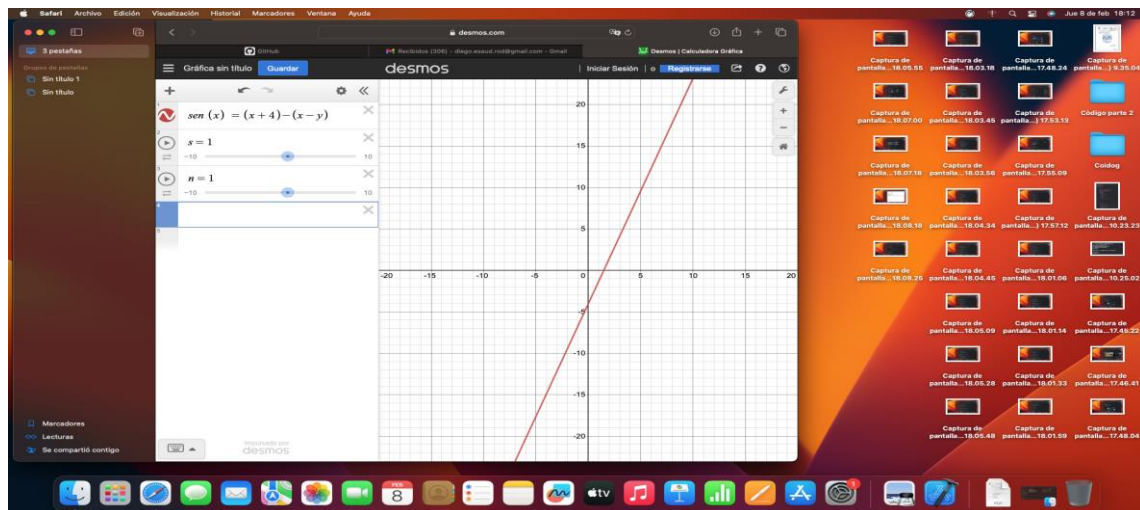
Safari Archivo Edición Visualización Historial Marcadores Ventana Ayuda

Jue 8 de feb 18:12

3 pestañas

Grupos de pestañas

Sin título 1

Sin título

desmos.com

GitHub

Recibidos (306) - diego.esaud.rod@gmail.com - Gmail

Desmos | Calculadora Gráfica

Gráfica sin título Guardar

desmos

Iniciar Sesión o Registrarse

1

$sen\ (x) = (x+4) - (x-y)$

2

$s = 1$

−10 10

3

$n = 1$

−10 10

4

5

impulsado por desmos

20

15

10

5

-20 -15 -10 -5 0 5 10 15 20

-5

-10

-15

-20

Marcadores

Lecturas

Se compartió contigo

Captura de pantalla...18.05.55

Captura de pantalla...18.03.18

Captura de pantalla...17.48.24

Captura de pantalla...9.35.04

Captura de pantalla...18.07.00

Captura de pantalla...18.03.45

Captura de pantalla...) 17.53.13

Código parte 2

Captura de pantalla...18.07.18

Captura de pantalla...18.03.56

Captura de pantalla...17.55.09

Coidog

Captura de pantalla...18.08.18

Captura de pantalla...18.04.34

Captura de pantalla...) 17.57.12

Captura de pantalla...10.23.23

Captura de pantalla...18.08.25

Captura de pantalla...18.04.45

Captura de pantalla...18.01.06

Captura de pantalla...10.25.02

Captura de pantalla...18.05.09

Captura de pantalla...18.01.14

Captura de pantalla...17.45.22

Captura de pantalla...18.05.28

Captura de pantalla...18.01.33

Captura de pantalla...17.46.41

Captura de pantalla...18.05.48

Captura de pantalla...18.01.59

Captura de pantalla...17.48.04

FEB
8